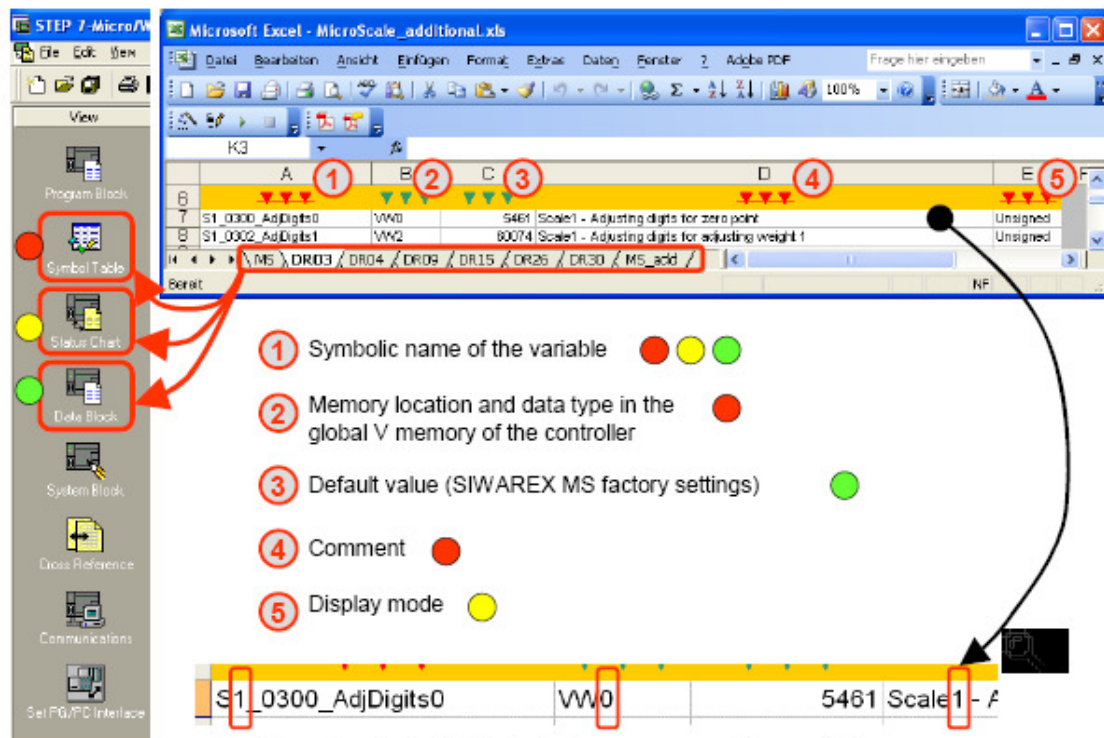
STEP 7-Micro/W
File Edit View
View
Program Block
Symbol Table
Status Chart
Data Block
System Block
Cross Reference
Communications
Set PG/PC Interface

Microsoft Excel - MicroScale_additional.xls
Datei Bearbeiten Ansicht Einfügen Format Extras Daten Fenster ? Adobe PDF
Frage hier eingeben
100%
K3
fx

| | A | B | C | D | E |
|---|---|---|---|---|---|
| 6 | | | | | |
| 7 | S1_0300_AdjDigits0 | VW0 | 5461 | Scale1 - Adjusting digits for zero point | Unsigned |
| 8 | S1_0302_AdjDigits1 | VW2 | 60074 | Scale1 - Adjusting digits for adjusting weight 1 | Unsigned |

MS DR03 DR04 DR09 DR15 DR26 DR30 MS_add
Bereit
NF

1 Symbolic name of the variable

2 Memory location and data type in the global V memory of the controller

3 Default value (SIWAREX MS factory settings)

4 Comment

5 Display mode

S1_0300_AdjDigits0 VW0 5461 Scale1 - A